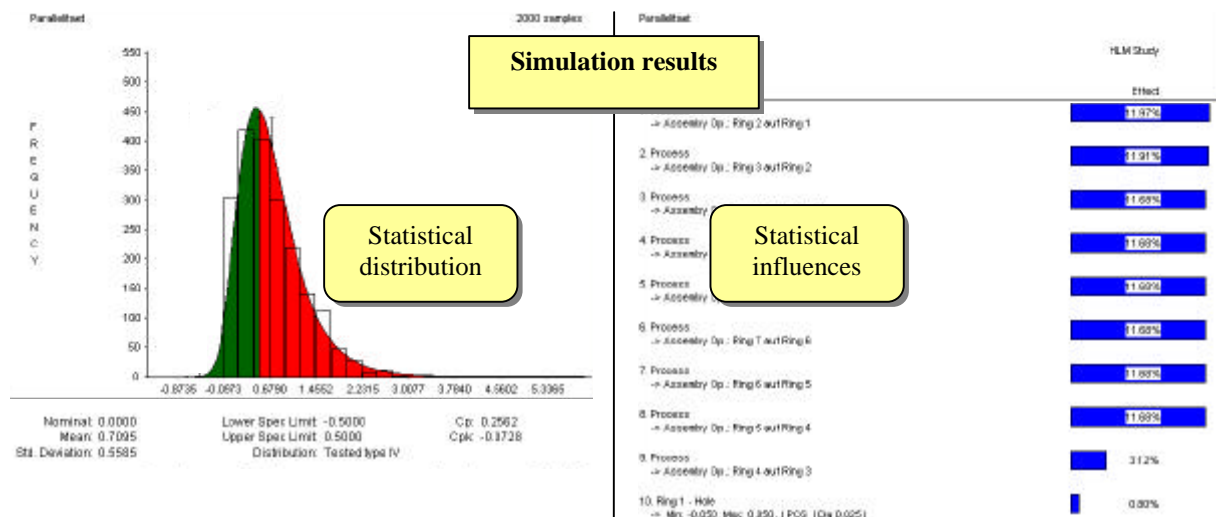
Parallelitaet

2000 samples

Simulation results

550
500
450
400
350
300
250
200
150
100
50
0

F
R
E
Q
U
E
N
C
Y

Statistical distribution

-0.8735 -0.0973 0.6790 1.4552 2.2315 3.0077 3.7840 4.5602 5.3365

Nominal: 0.0000
Mean: 0.7095
Std. Deviation: 0.5585

Lower Spec Limit: -0.5000
Upper Spec Limit: 0.5000
Distribution: Tested type IV

Cp: 0.2562
Cpk: -0.1728

Parallelitaet

HLM Study

Effect

-> Assembly Op.: Ring 2 auf Ring 1
11.97%

2. Process
-> Assembly Op.: Ring 3 auf Ring 2
11.91%

3. Process
-> Assembly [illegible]
11.68%

Statistical influences

4. Process
-> Assembly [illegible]
11.68%

5. Process
-> Assembly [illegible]
11.68%

6. Process
-> Assembly Op.: Ring 7 auf Ring 6
11.68%

7. Process
-> Assembly Op.: Ring 6 auf Ring 5
11.68%

8. Process
-> Assembly Op.: Ring 5 auf Ring 4
11.68%

9. Process
-> Assembly Op.: Ring 4 auf Ring 3
3.12%

10. Ring 1 - Hole
-> Min: -0.050, Max: 0.850, LPOS, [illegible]
0.80%